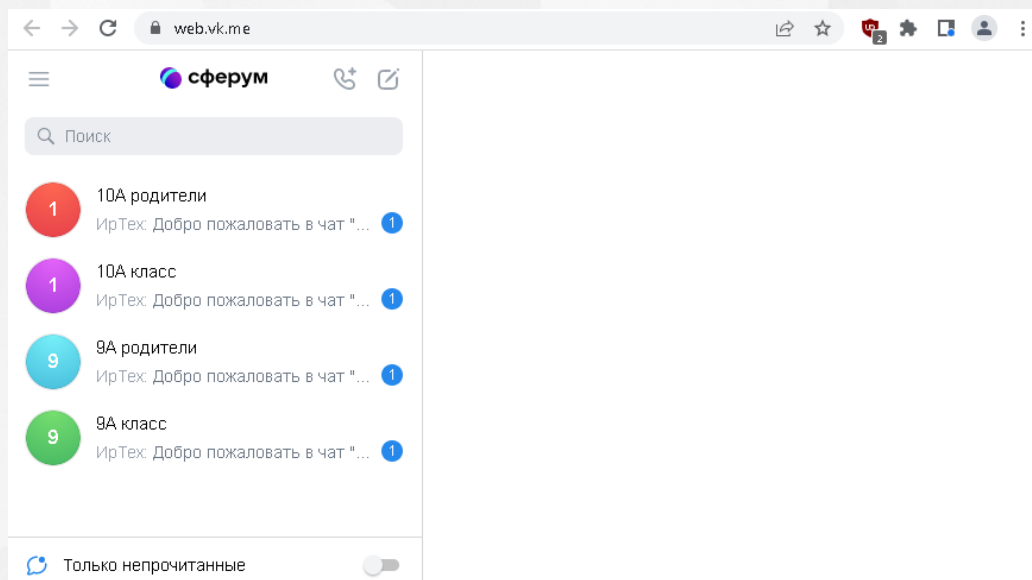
web.vk.me

2

сферум

Поиск

1
10А родители
ИрТех: Добро пожаловать в чат "...
1

1
10А класс
ИрТех: Добро пожаловать в чат "...
1

9
9А родители
ИрТех: Добро пожаловать в чат "...
1

9
9А класс
ИрТех: Добро пожаловать в чат "...
1

Только непрочитанные